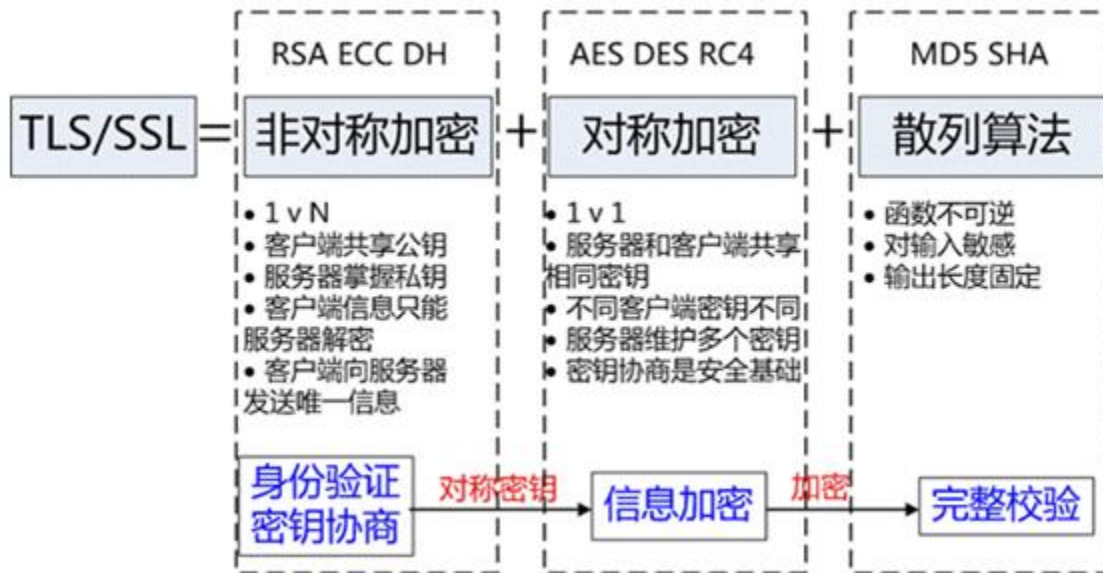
RSA ECC DH

AES DES RC4

MD5 SHA

TLS/SSL = 非对称加密 + 对称加密 + 散列算法

• 1 v N
• 客户端共享公钥
• 服务器掌握私钥
• 客户端信息只能服务器解密
• 客户端向服务器发送唯一信息

• 1 v 1
• 服务器和客户端共享相同密钥
• 不同客户端密钥不同
• 服务器维护多个密钥
• 密钥协商是安全基础

• 函数不可逆
• 对输入敏感
• 输出长度固定

身份验证
密钥协商

对称密钥

信息加密

加密

完整校验